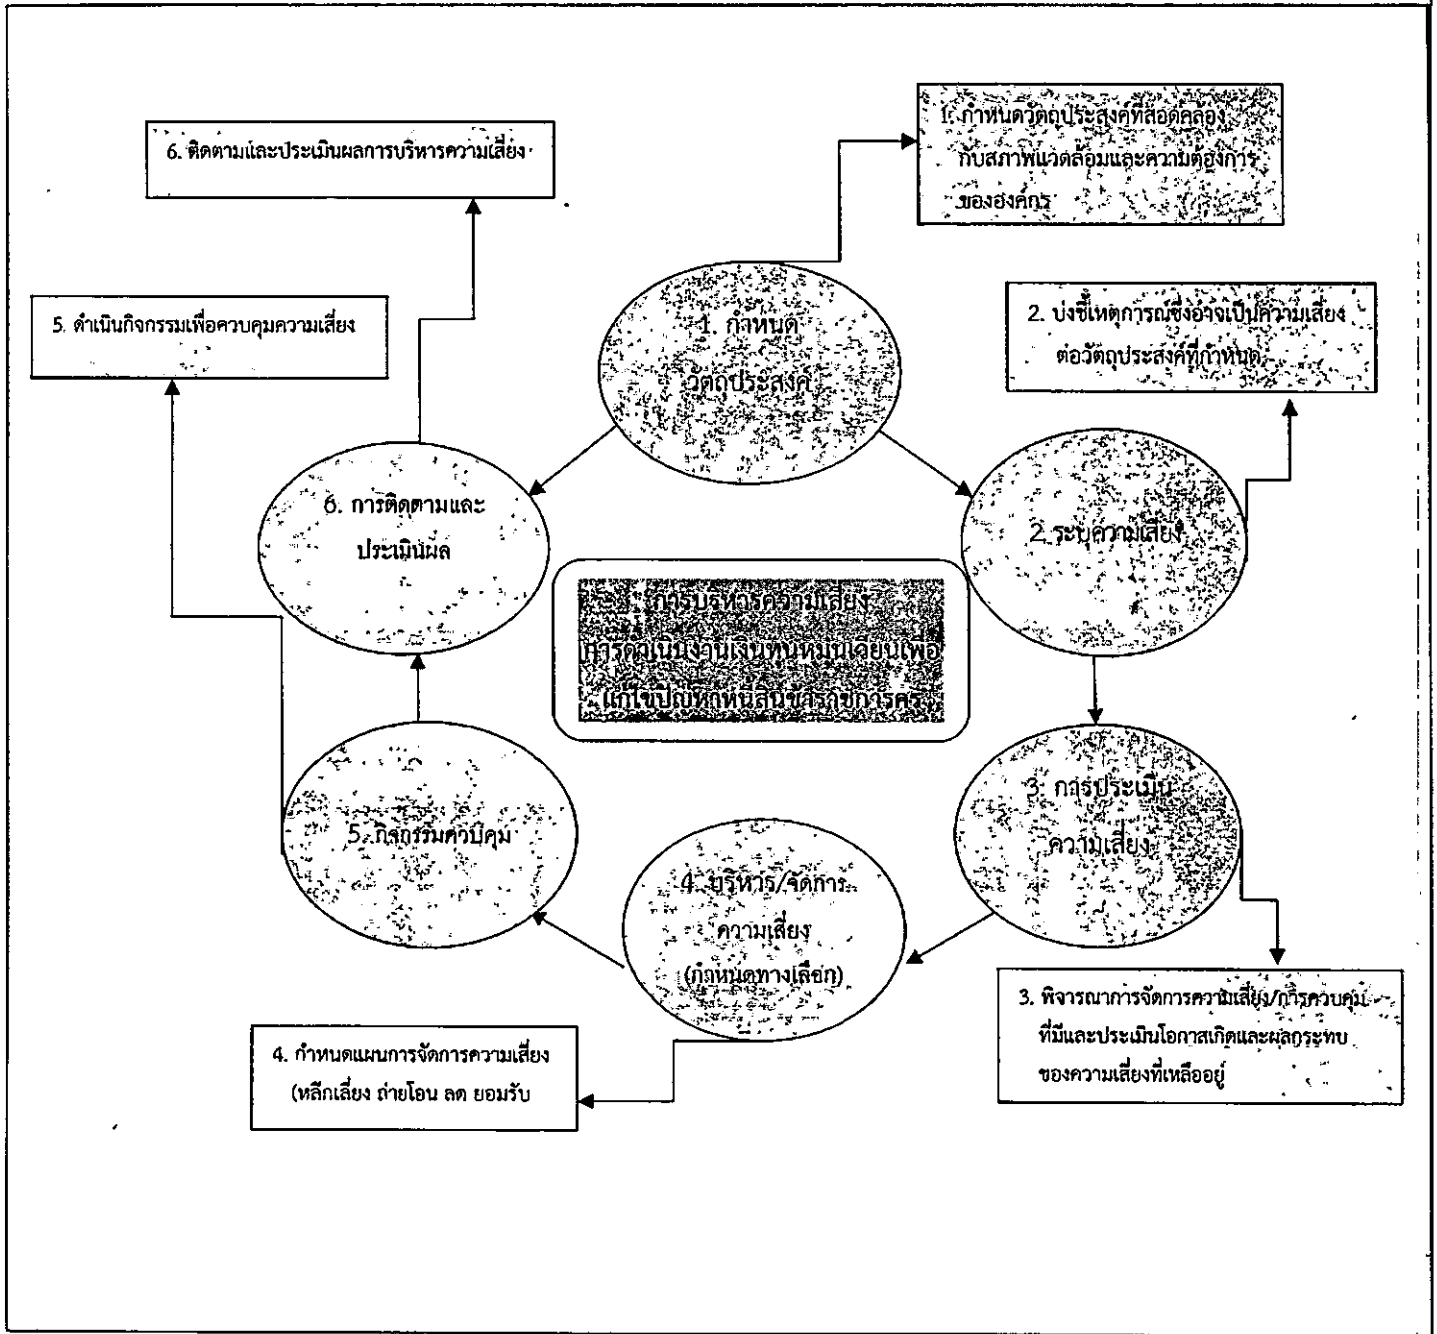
6. ติดตามและประเมินผลการบริหารความเสี่ยง

1. กำหนดวัตถุประสงค์ที่สอดคล้องกับสภาพแวดล้อมและความต้องการขององค์กร

5. ดำเนินกิจกรรมเพื่อควบคุมความเสี่ยง

1. กำหนดวัตถุประสงค์

2. บ่งชี้เหตุการณ์ซึ่งอาจเป็นความเสี่ยงต่อวัตถุประสงค์ที่กำหนด

6. การติดตามและประเมินผล

2. ระบุความเสี่ยง

การบริหารความเสี่ยง การดำเนินงานเงินทุนหมุนเวียนเพื่อแก้ไขปัญหาหนี้สินข้าราชการครู

3. การประเมินความเสี่ยง

5. กิจกรรมควบคุม

4. บริหาร/จัดการความเสี่ยง (กำหนดทางเลือก)

3. พิจารณาการจัดการความเสี่ยง/การควบคุมที่มีและประเมินโอกาสเกิดและผลกระทบของความเสี่ยงที่เหลืออยู่

4. กำหนดแผนการจัดการความเสี่ยง (หลีกเลี่ยง ถ่ายโอน ลด ยอมรับ